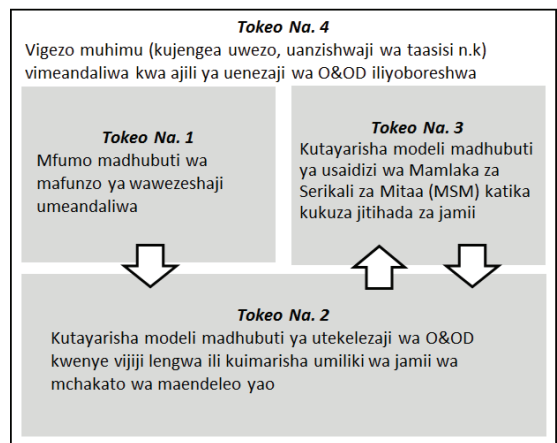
Tokeo Na. 4
Vigezo muhimu (kujengea uwezo, uanzishwaji wa taasisi n.k) vimeandaliwa kwa ajili ya uenezaji wa O&OD iliyoboreshwa

Tokeo Na. 1
Mfumo madhubuti wa mafunzo ya wawezeshaji umeandaliwa

Tokeo Na. 3
Kutayarisha modeli madhubuti ya usaidizi wa Mamlaka za Serikali za Mitaa (MSM) katika kukuza jitihada za jamii

Tokeo Na. 2
Kutayarisha modeli madhubuti ya utekelezaji wa O&OD kwenye vijiji lengwa ili kuimarisha umiliki wa jamii wa mchakato wa maendeleo yao